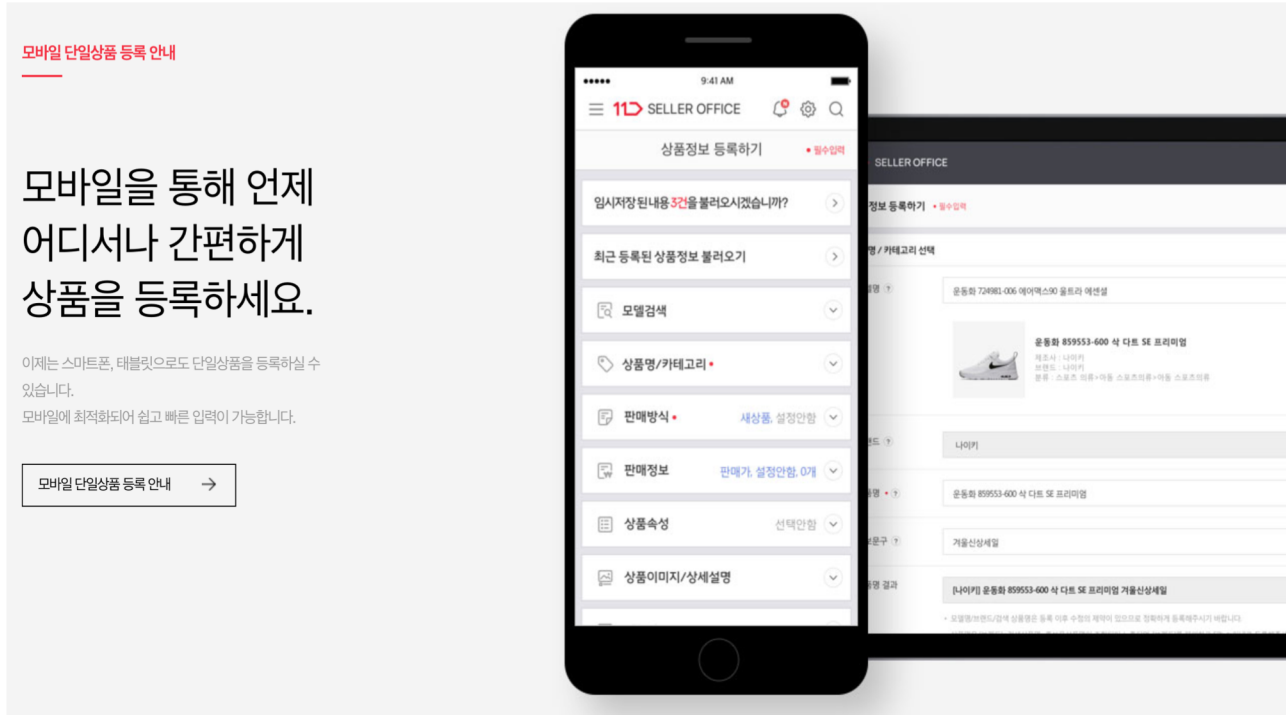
모바일 단일상품 등록 안내

모바일을 통해 언제 어디서나 간편하게 상품을 등록하세요.

이제는 스마트폰, 태블릿으로도 단일상품을 등록하실 수 있습니다.
모바일에 최적화되어 쉽고 빠른 입력이 가능합니다.

모바일 단일상품 등록 안내 →

●●●●● 9:41 AM

11 SELLER OFFICE

상품정보 등록하기 • 필수입력

임시저장 된 내용 3건을 불러오시겠습니까?

최근 등록된 상품정보 불러오기

모델검색

상품명/카테고리 •

판매방식 • 새상품, 설정안함

판매정보 판매가, 설정안함, 0개

상품속성 선택안함

상품이미지/상세설명

SELLER OFFICE

정보 등록하기 • 필수입력

명 / 카테고리 선택

델명 ?

운동화 724981-006 에어맥스90 울트라 에센셜

운동화 859553-600 삭 다트 SE 프리미엄
제조사 : 나이키
브랜드 : 나이키
분류 : 스포츠 의류>아동 스포츠화>아동 스포츠화

랜드 ?

나이키

품명 • ?

운동화 859553-600 삭 다트 SE 프리미엄

보문구 ?

겨울신상세일

품명 결과

[나이키] 운동화 859553-600 삭 다트 SE 프리미엄 겨울신상세일

• 모델명/브랜드/검색 상품명은 등록 이후 수정의 제약이 있으므로 정확하게 등록해주시기 바랍니다.
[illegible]